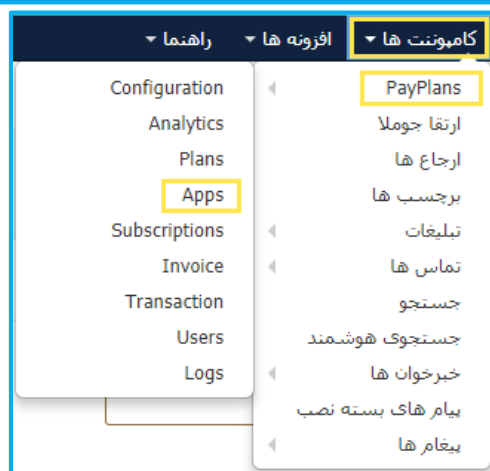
کامپوننت ها ▾ افزونه ها ▾ راهنما ▾

PayPlans
ارتقا جوملا
ارجاع ها
برچسب ها
تبلیغات
تماس ها
جستجو
جستجوی هوشمند
خبرخوان ها
پیام های بسته نصب
پیغام ها

Configuration
Analytics
Plans
Apps
Subscriptions
Invoice
Transaction
Users
Logs